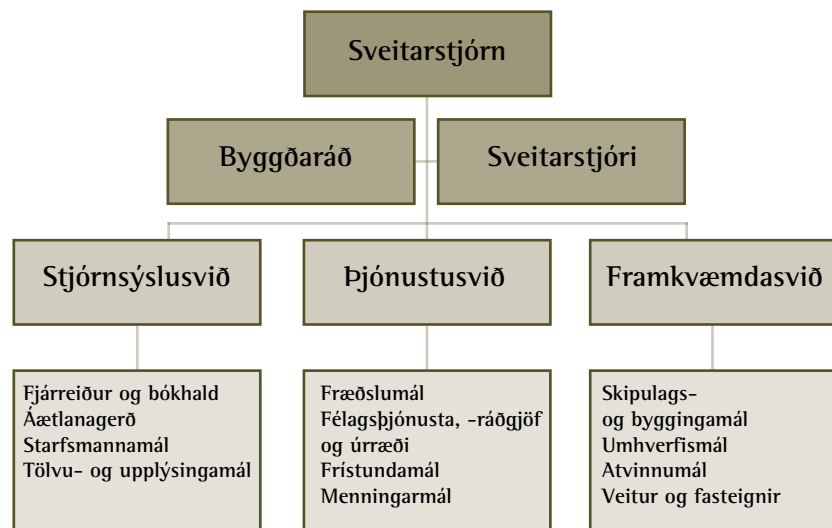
Sveitarstjórn

Byggðaráð

Sveitarstjóri

Stjórnsýslusvið

Þjónustusvið

Framkvæmdasvið

Fjárreiður og bókhald
Áætlanagerð
Starfsmannamál
Tölvu- og upplýsingamál

Fræðslumál
Félagsþjónusta, -ráðgjöf og úrræði
Frístundamál
Menningarmál

Skipulags- og byggingamál
Umhverfismál
Atvinnumál
Veitur og fasteignir